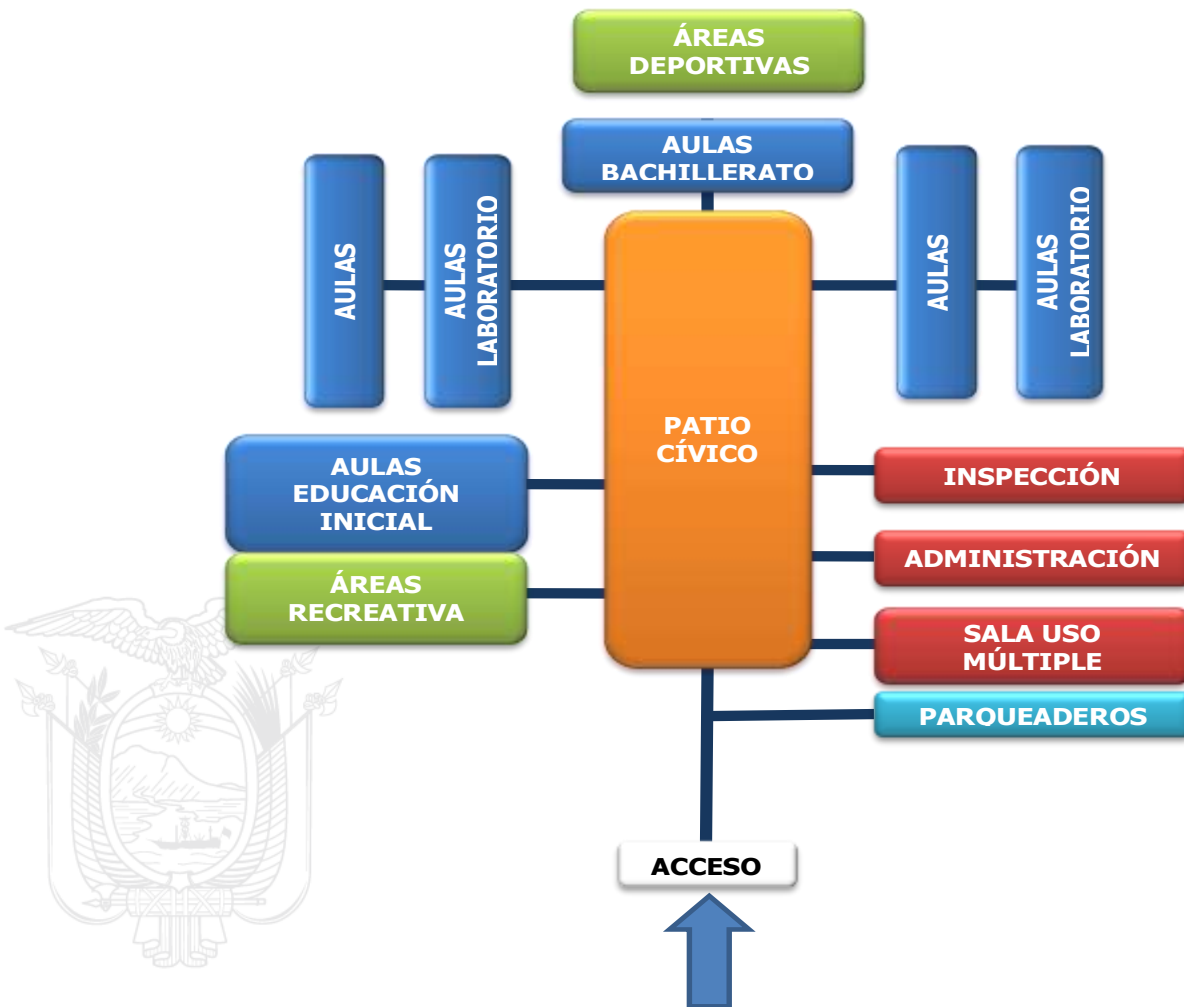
ÁREAS DEPORTIVAS

AULAS BACHILLERATO

AULAS

AULAS LABORATORIO

AULAS

AULAS LABORATORIO

PATIO CÍVICO

AULAS EDUCACIÓN INICIAL

ÁREAS RECREATIVA

INSPECCIÓN

ADMINISTRACIÓN

SALA USO MÚLTIPLE

PARQUEADEROS

ACCESO